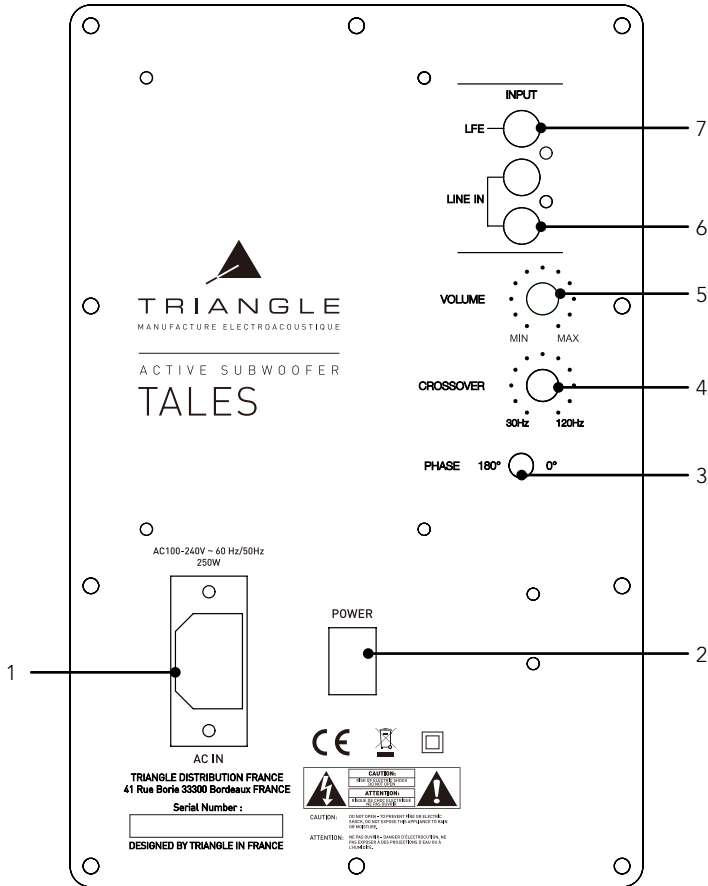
INPUT

LFE

LINE IN

7

6

VOLUME

MIN MAX

5

CROSSOVER

30Hz 120Hz

4

PHASE 180° 0°

3

TRIANGLE

MANUFACTURE ELECTROACOUSTIQUE

ACTIVE SUBWOOFER

TALES

AC100-240V ~ 60 Hz/50Hz
250W

POWER

1

2

AC IN

TRIANGLE DISTRIBUTION FRANCE
41 Rue Borie 33300 Bordeaux FRANCE

Serial Number :

DESIGNED BY TRIANGLE IN FRANCE

CE

CAUTION:
RISK OF ELECTRIC SHOCK DO NOT OPEN

ATTENTION:
RISQUE DE CHOC ÉLECTRIQUE NE PAS OUVRIR

CAUTION: DO NOT OPEN - TO PREVENT FIRE OR ELECTRIC SHOCK, DO NOT EXPOSE THIS APPLIANCE TO RAIN OR MOISTURE.

ATTENTION: NE PAS OUVRIR - DANGER D'ÉLECTROCUTION, NE PAS EXPOSER A DES PROJECTIONS D'EAU OU À L'HUMIDITÉ.